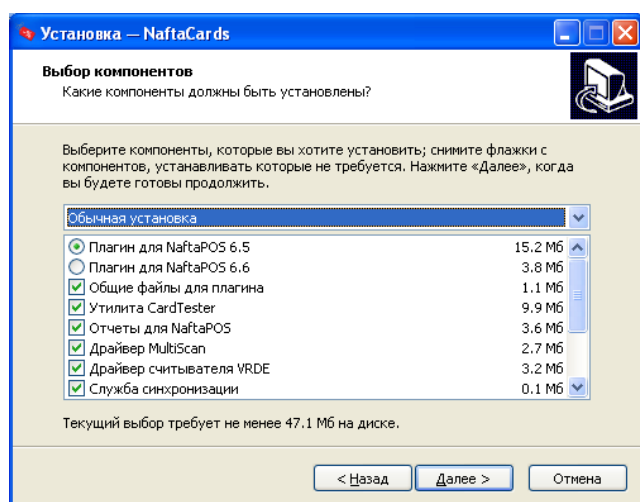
Установка — NaftaCards

Выбор компонентов
Какие компоненты должны быть установлены?

Выберите компоненты, которые вы хотите установить; снимите флажки с компонентов, устанавливать которые не требуется. Нажмите «Далее», когда вы будете готовы продолжить.

Обычная установка

| | |
|---|---|
| Плагин для NaftaPOS 6.5 | 15.2 Мб |
| Плагин для NaftaPOS 6.6 | 3.8 Мб |
| Общие файлы для плагина | 1.1 Мб |
| Утилита CardTester | 9.9 Мб |
| Отчеты для NaftaPOS | 3.6 Мб |
| Драйвер MultiScan | 2.7 Мб |
| Драйвер считывателя VRDE | 3.2 Мб |
| Служба синхронизации | 0.1 Мб |

Текущий выбор требует не менее 47.1 Мб на диске.

< Назад  Далее >  Отмена